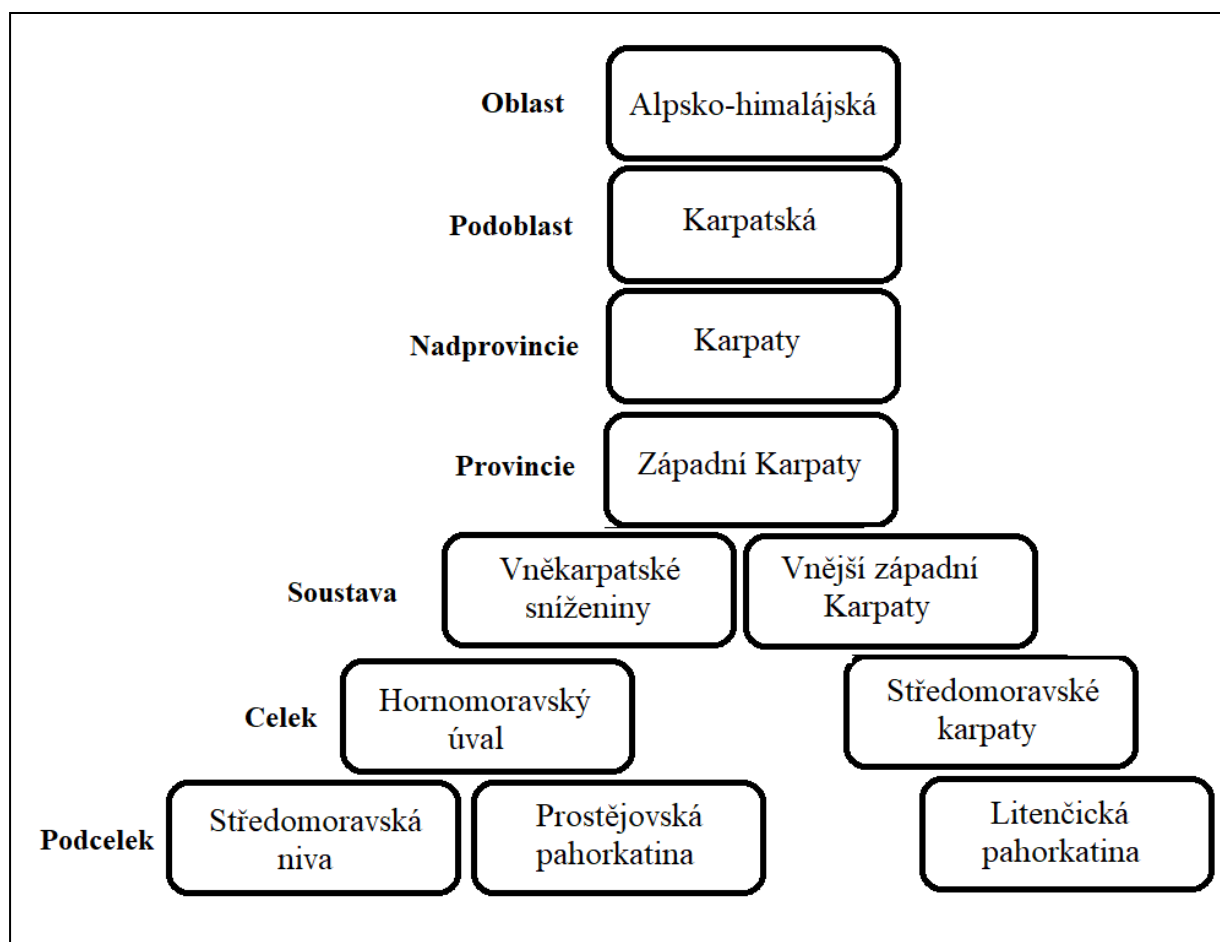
Oblast
Alpsko-himalájská

Podoblast
Karpatská

Nadprovincie
Karpaty

Provincie
Západní Karpaty

Soustava
Vněkarpatské sníženiny
Vnější západní Karpaty

Celek
Hornomoravský úval
Středomoravské karpaty

Podcelek
Středomoravská niva
Prostějovská pahorkatina
Litenčická pahorkatina